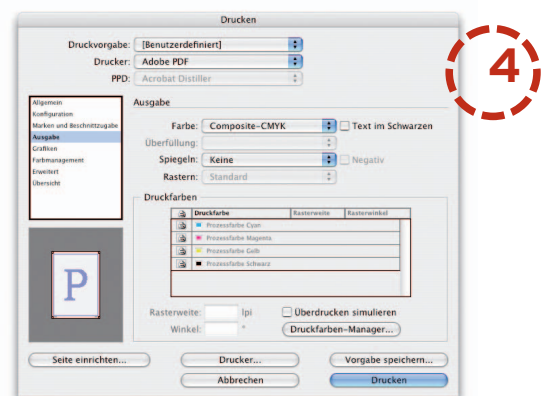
Drucken

4

Druckvorgabe: [Benutzerdefiniert]
Drucker: Adobe PDF
PPD: Acrobat Distiller

Allgemein
Konfiguration
Marken und Beschnittzugabe
Ausgabe
Grafiken
Farbmanagement
Erweitert
Übersicht

Ausgabe
Farbe: Composite-CMYK
Text im Schwarzen
Überfüllung:
Spiegeln: Keine
Negativ
Rastern: Standard

Druckfarben

| | Druckfarbe | Rasterweite | Rasterwinkel |
|---|---|---|---|
| | Prozessfarbe Cyan | | |
| | Prozessfarbe Magenta | | |
| | Prozessfarbe Gelb | | |
| | Prozessfarbe Schwarz | | |

P

Rasterweite: lpi
Winkel: °
Überdrucken simulieren
Druckfarben-Manager...

Seite einrichten...
Drucker...
Vorgabe speichern...
Abbrechen
Drucken